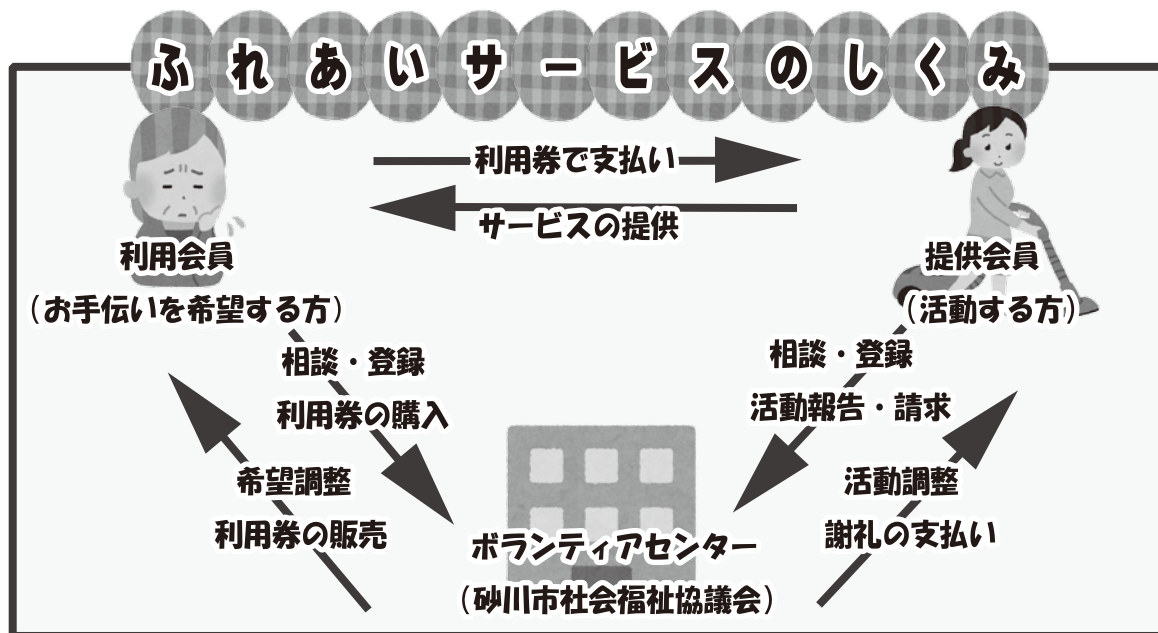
ふれあいサービスのしくみ

利用券で支払い

サービスの提供

利用会員
（お手伝いを希望する方）

提供会員
（活動する方）

相談・登録
利用券の購入

相談・登録
活動報告・請求

希望調整
利用券の販売

活動調整
謝礼の支払い

ボランティアセンター
（砂川市社会福祉協議会）